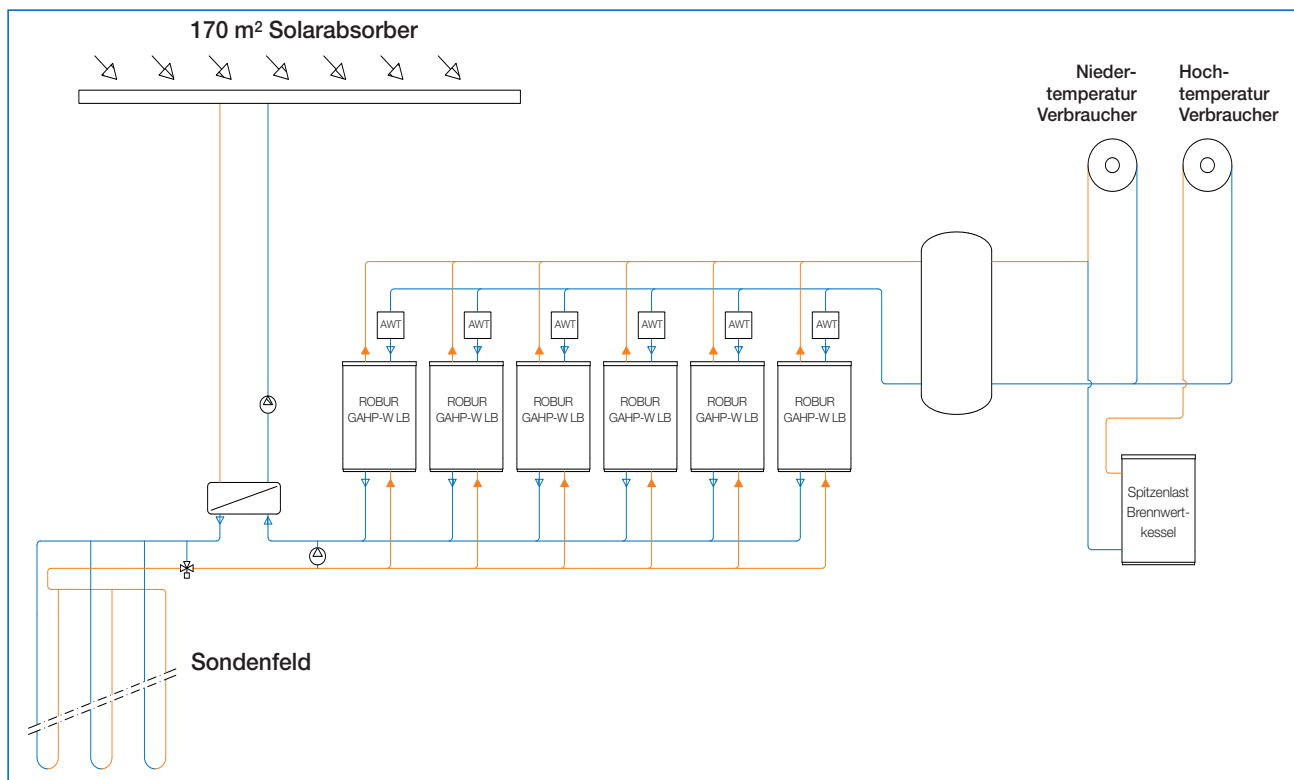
170 m² Solarabsorber

Niedertemperatur Verbraucher

Hochtemperatur Verbraucher

AWT AWT AWT AWT AWT AWT

ROBUR GAHP-W LB

ROBUR GAHP-W LB

ROBUR GAHP-W LB

ROBUR GAHP-W LB

ROBUR GAHP-W LB

ROBUR GAHP-W LB

Spitzenlast Brennwertkessel

Sondenfeld